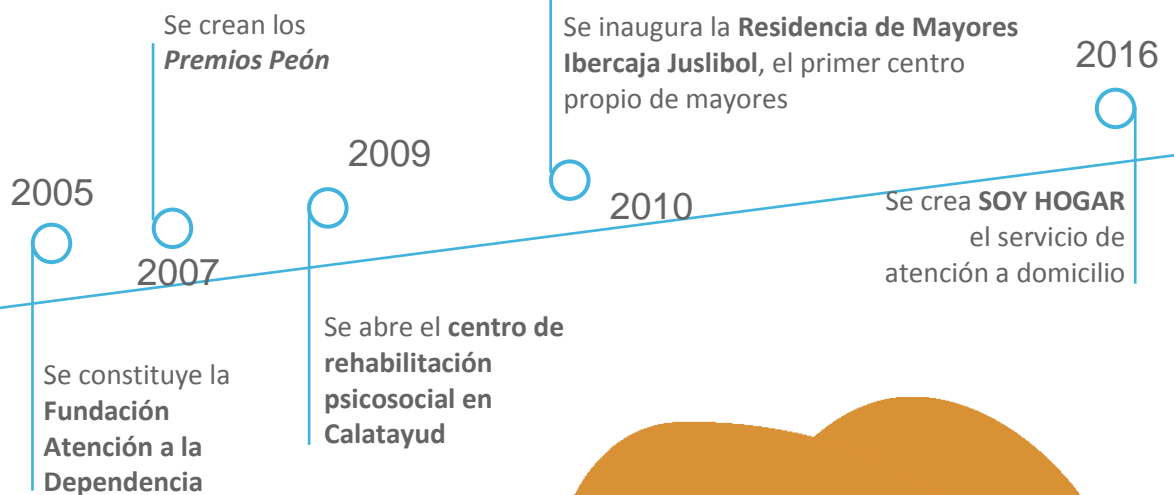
Se crean los
*Premios Peón*

Se inaugura la **Residencia de Mayores Ibercaja Juslibol**, el primer centro propio de mayores

2016

2009

2005

2010

Se crea **SOY HOGAR** el servicio de atención a domicilio

2007

Se abre el **centro de rehabilitación psicosocial en Calatayud**

Se constituye la **Fundación Atención a la Dependencia**